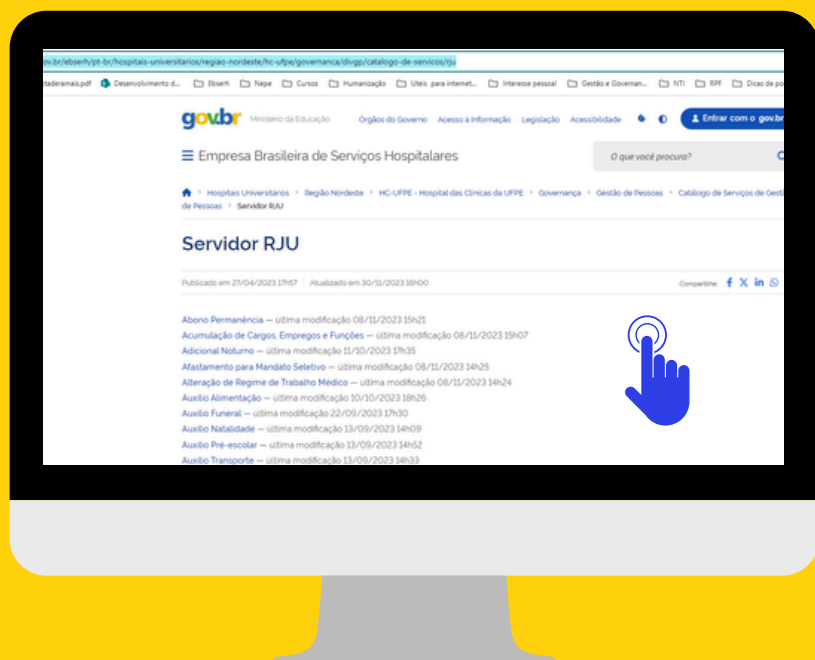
ov.br/ebserh/pt-br/hospitais-universitarios/regiao-nordeste/hc-ufpe/governanca/divgp/catalogo-de-servicos/rju

itaderamais.pdf Desenvolvimento d... Ebserh Nepe Cursos Humanização Uteis para internet... Interesse pessoal Gestão e Governan... NTI RPF Dicas de po

gov.br Ministério da Educação Órgãos do Governo Acesso à Informação Legislação Acessibilidade Entrar com o gov.br

≡ Empresa Brasileira de Serviços Hospitalares

O que você procura?

Hospitais Universitários > Região Nordeste > HC-UFPE - Hospital das Clínicas da UFPE > Governança > Gestão de Pessoas > Catálogo de Serviços de Gestão de Pessoas > Servidor RJU

Servidor RJU

Publicado em 27/04/2023 17h57 | Atualizado em 30/11/2023 16h00

Compartilhe: f X in

Abono Permanência — última modificação 08/11/2023 15h21
Acumulação de Cargos, Empregos e Funções — última modificação 08/11/2023 15h07
Adicional Noturno — última modificação 11/10/2023 17h35
Afastamento para Mandato Seletivo — última modificação 08/11/2023 14h25
Alteração de Regime de Trabalho Médico — última modificação 08/11/2023 14h24
Auxílio Alimentação — última modificação 10/10/2023 18h26
Auxílio Funeral — última modificação 22/09/2023 17h30
Auxílio Natalidade — última modificação 13/09/2023 14h09
Auxílio Pré-escolar — última modificação 13/09/2023 14h52
Auxílio Transporte — última modificação 13/09/2023 14h33